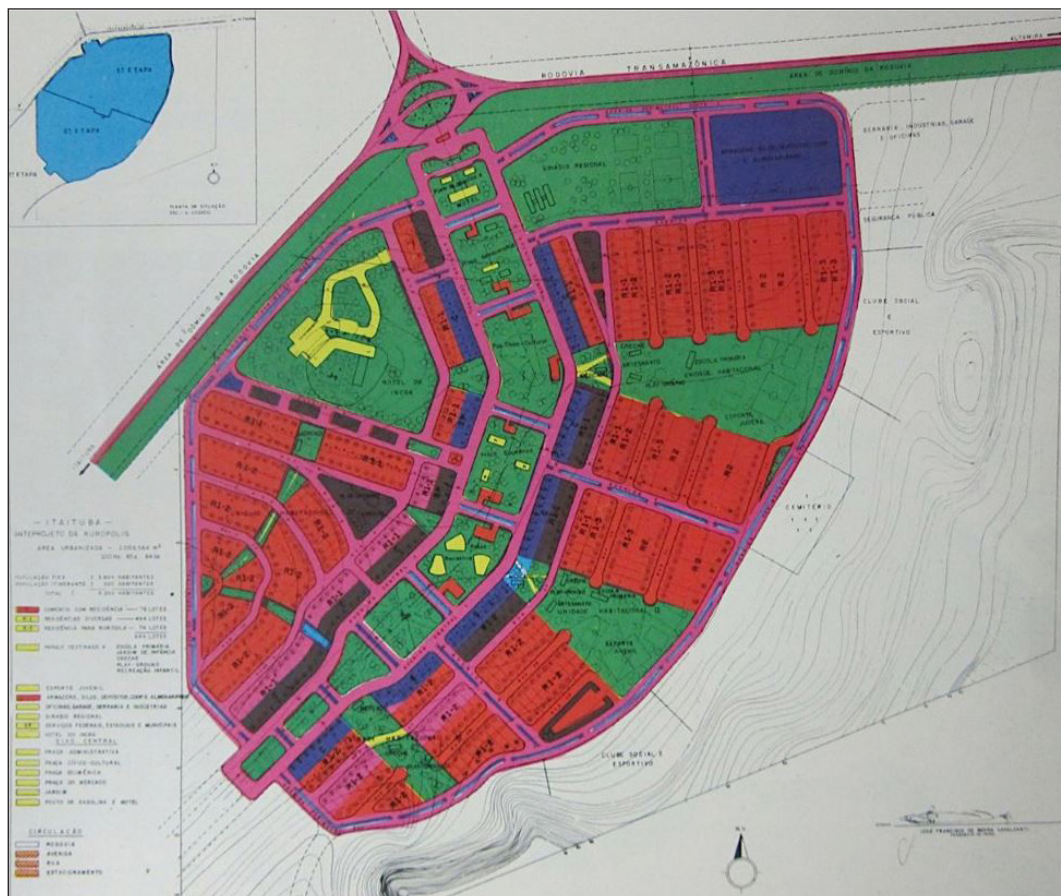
1ª ETAPA
2ª ETAPA
3ª ETAPA
PLANTA DE SITUAÇÃO

RODOVIA TRANSAMAZÔNICA
ÁREA DE DOMÍNIO DA RODOVIA
ALTAMIRA
ÁREA DE DOMÍNIO DA RODOVIA
ITAITUBA

GINÁSIO REGIONAL
ARMAZENS, SILOS, DEPÓSITOS E ALMOXARIFADOS
SERRARIA, INDUSTRIAS, GARAGE E OFICINAS
SEGURANÇA PÚBLICA
CLUBE SOCIAL E ESPORTIVO
HOTEL DO INCRA
ESCOLA PRIMÁRIA
UNIDADE HABITACIONAL
ESPORTE JUVENIL
CEMITÉRIO
UNIDADE HABITACIONAL
ESPORTE JUVENIL
CLUBE SOCIAL E ESPORTIVO

R1-1
R1-2
R1-3
R2

- ITAITUBA -
ANTEPROJETO DE RURÓPOLIS
ÁREA URBANIZADA - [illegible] M²

POPULAÇÃO FIXA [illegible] HABITANTES
POPULAÇÃO FLUTUANTE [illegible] HABITANTES
TOTAL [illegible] HABITANTES

COMÉRCIO COM RESIDÊNCIA — 76 LOTES
R1 RESIDÊNCIAS DIVERSAS — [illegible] LOTES
R2 RESIDÊNCIA PARA RURÍCOLA — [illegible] LOTES
ÁREAS DESTINADAS À ESCOLA PRIMÁRIA, JARDIM DE INFÂNCIA, CRECHE, PLAY-GROUND, RECREAÇÃO INFANTIL

ESPORTE JUVENIL
ARMAZENS, SILOS, DEPÓSITOS E ALMOXARIFADOS
OFICINAS, GARAGE, SERRARIA E INDUSTRIAS
GINÁSIO REGIONAL
SERVIÇOS FEDERAIS, ESTADUAIS E MUNICIPAIS
HOTEL DO INCRA
EIXO CENTRAL
PRAÇA ADMINISTRATIVA
PRAÇA CÍVICO-CULTURAL
PRAÇA ECUMÊNICA
PRAÇA DO MERCADO
JARDIM
POSTO DE GASOLINA E MOTEL

CIRCULAÇÃO
RODOVIA
AVENIDA
RUA
ESTACIONAMENTO

JOSÉ FRANCISCO DE MORAES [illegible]